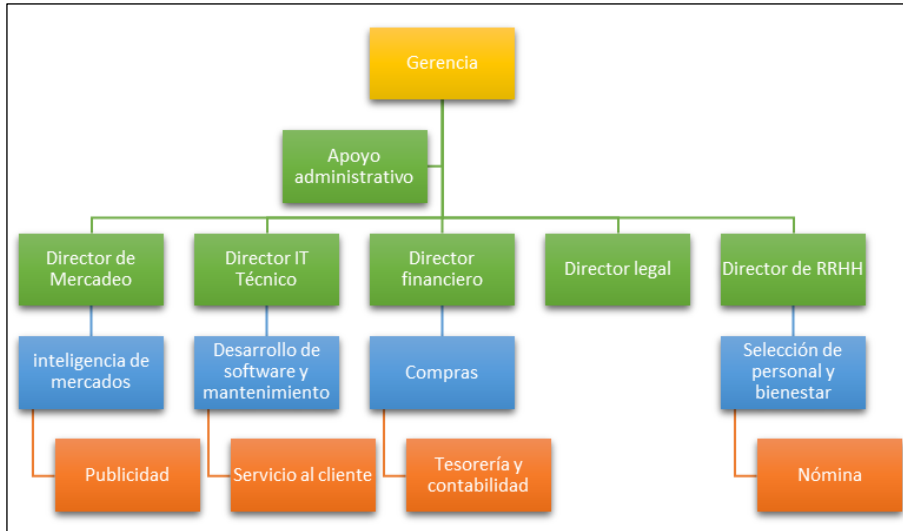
Gerencia

Apoyo administrativo

Director de Mercadeo

Director IT Técnico

Director financiero

Director legal

Director de RRHH

inteligencia de mercados

Desarrollo de software y mantenimiento

Compras

Selección de personal y bienestar

Publicidad

Servicio al cliente

Tesorería y contabilidad

Nómina